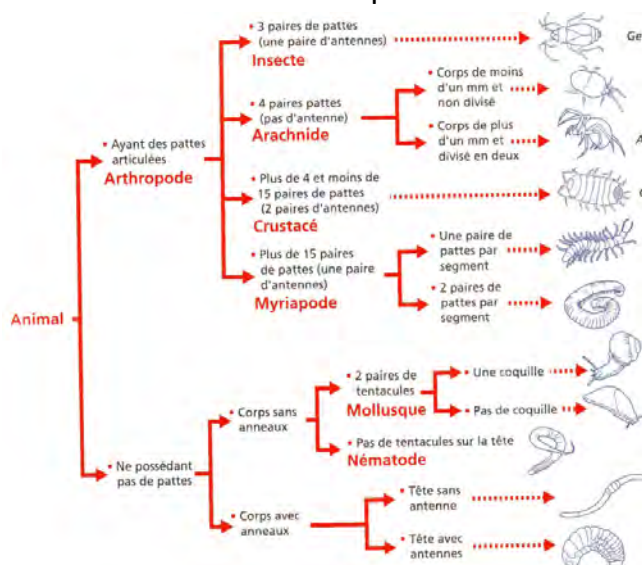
• 3 paires de pattes (une paire d'antennes)
Insecte

Ge

• 4 paires pattes (pas d'antenne)
Arachnide

• Corps de moins d'un mm et non divisé

• Corps de plus d'un mm et divisé en deux

A

• Ayant des pattes articulées
Arthropode

• Plus de 4 et moins de 15 paires de pattes (2 paires d'antennes)
Crustacé

C

• Plus de 15 paires de pattes (une paire d'antennes)
Myriapode

• Une paire de pattes par segment

• 2 paires de pattes par segment

Animal

• 2 paires de tentacules
Mollusque

• Une coquille

• Pas de coquille

• Corps sans anneaux

• Pas de tentacules sur la tête
Nématode

• Ne possédant pas de pattes

• Corps avec anneaux

• Tête sans antenne

• Tête avec antennes